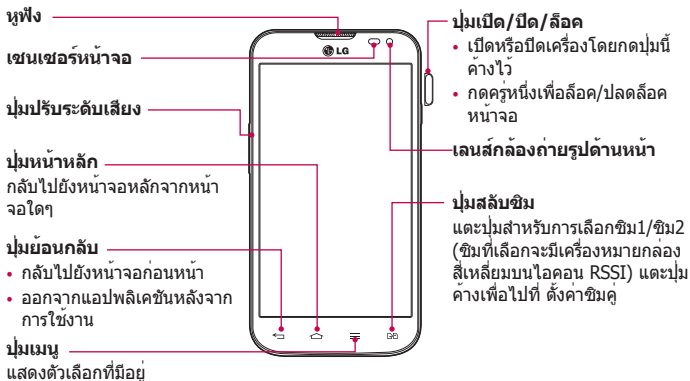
หูฟัง

เซนเซอร์หน้าจอ

ปุ่มปรับระดับเสียง

ปุ่มหน้าหลัก
กลับไปยังหน้าจอหลักจากหน้าจอใดๆ

ปุ่มย้อนกลับ
• กลับไปยังหน้าจอก่อนหน้า
• ออกจากแอปพลิเคชันหลังจากการใช้งาน

ปุ่มเมนู
แสดงตัวเลือกที่มีอยู่

ปุ่มเปิด/ปิด/ล็อค
• เปิดหรือปิดเครื่องโดยกดปุ่มนี้ค้างไว้
• กดครู่หนึ่งเพื่อล็อค/ปลดล็อคหน้าจอ

เลนส์กล้องถ่ายรูปด้านหน้า

ปุ่มสลับซิม
แตะปุ่มสำหรับการเลือกซิม1/ซิม2 (ซิมที่เลือกจะมีเครื่องหมายกล่องสี่เหลี่ยมบนไอคอน RSSI) แตะปุ่มค้างเพื่อไปที่ ตั้งค่าซิมคู่

LG